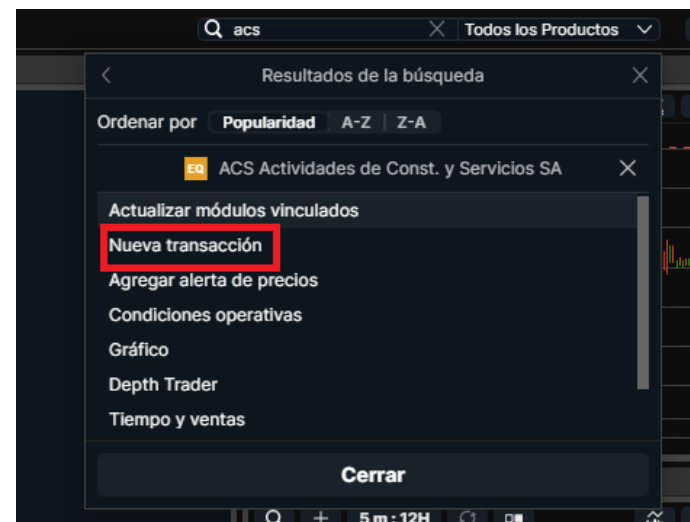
acs
Todos los Productos

Resultados de la búsqueda

Ordenar por Popularidad A-Z Z-A

EQ ACS Actividades de Const. y Servicios SA

Actualizar módulos vinculados
Nueva transacción
Agregar alerta de precios
Condiciones operativas
Gráfico
Depth Trader
Tiempo y ventas

Cerrar

5 m : 12H